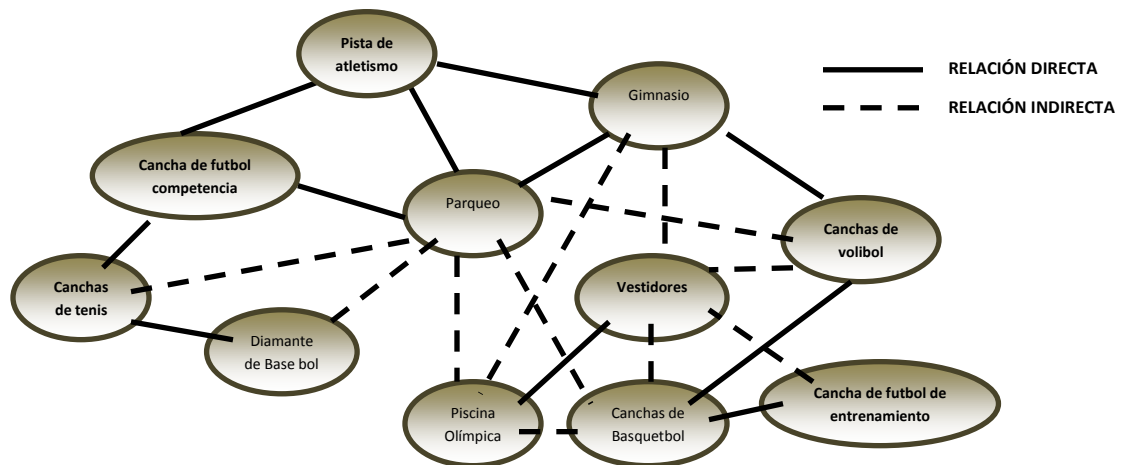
Pista de atletismo

Gimnasio

RELACIÓN DIRECTA

RELACIÓN INDIRECTA

Cancha de futbol competencia

Parqueo

Canchas de volibol

Vestidores

Canchas de tenis

Diamante de Base bol

Piscina Olímpica

Canchas de Basquetbol

Cancha de futbol de entrenamiento